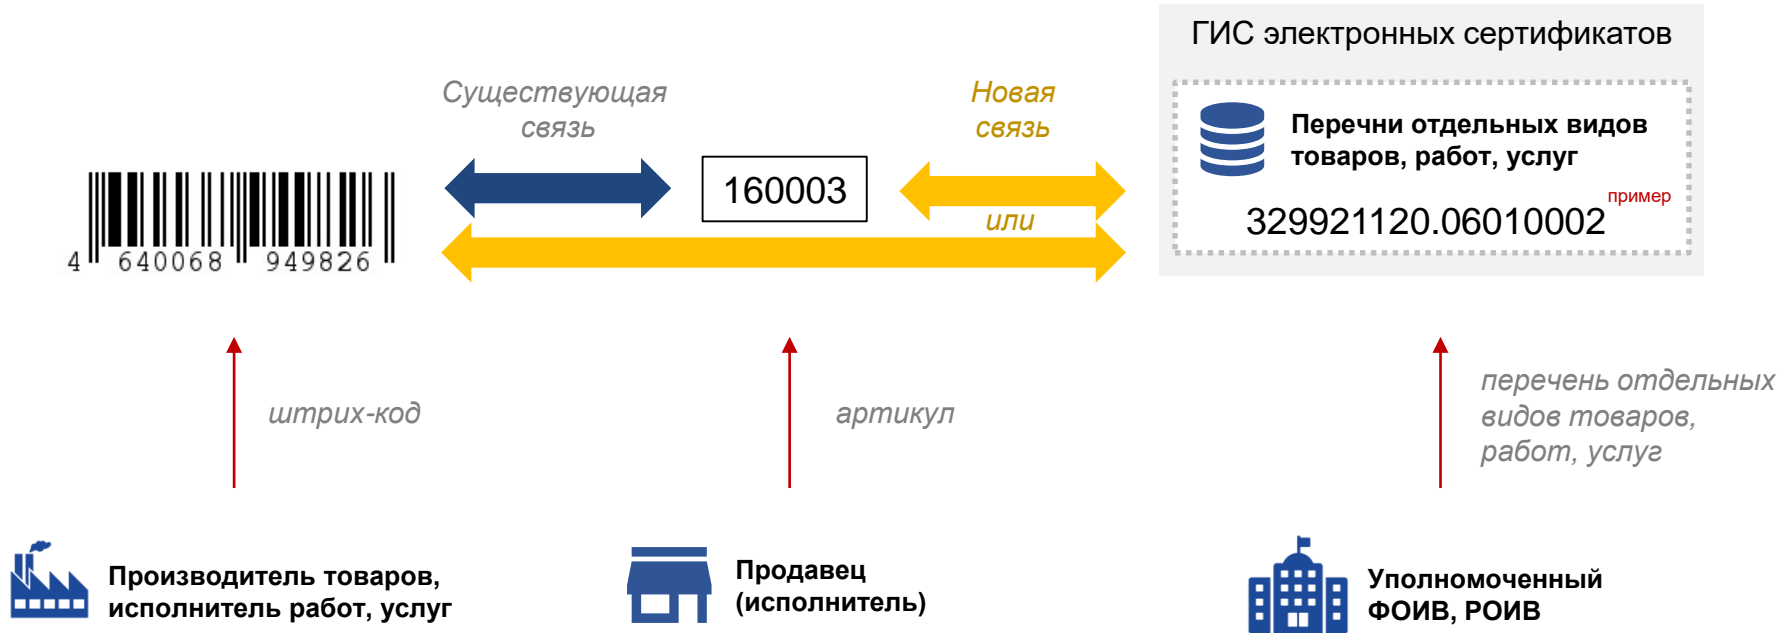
ГИС электронных сертификатов

Существующая связь

Новая связь

Перечни отдельных видов товаров, работ, услуг

160003

или

пример

329921120.06010002

4 640068 949826

штрих-код

артикул

перечень отдельных видов товаров, работ, услуг

Производитель товаров, исполнитель работ, услуг

Продавец (исполнитель)

Уполномоченный ФОИВ, РОИВ